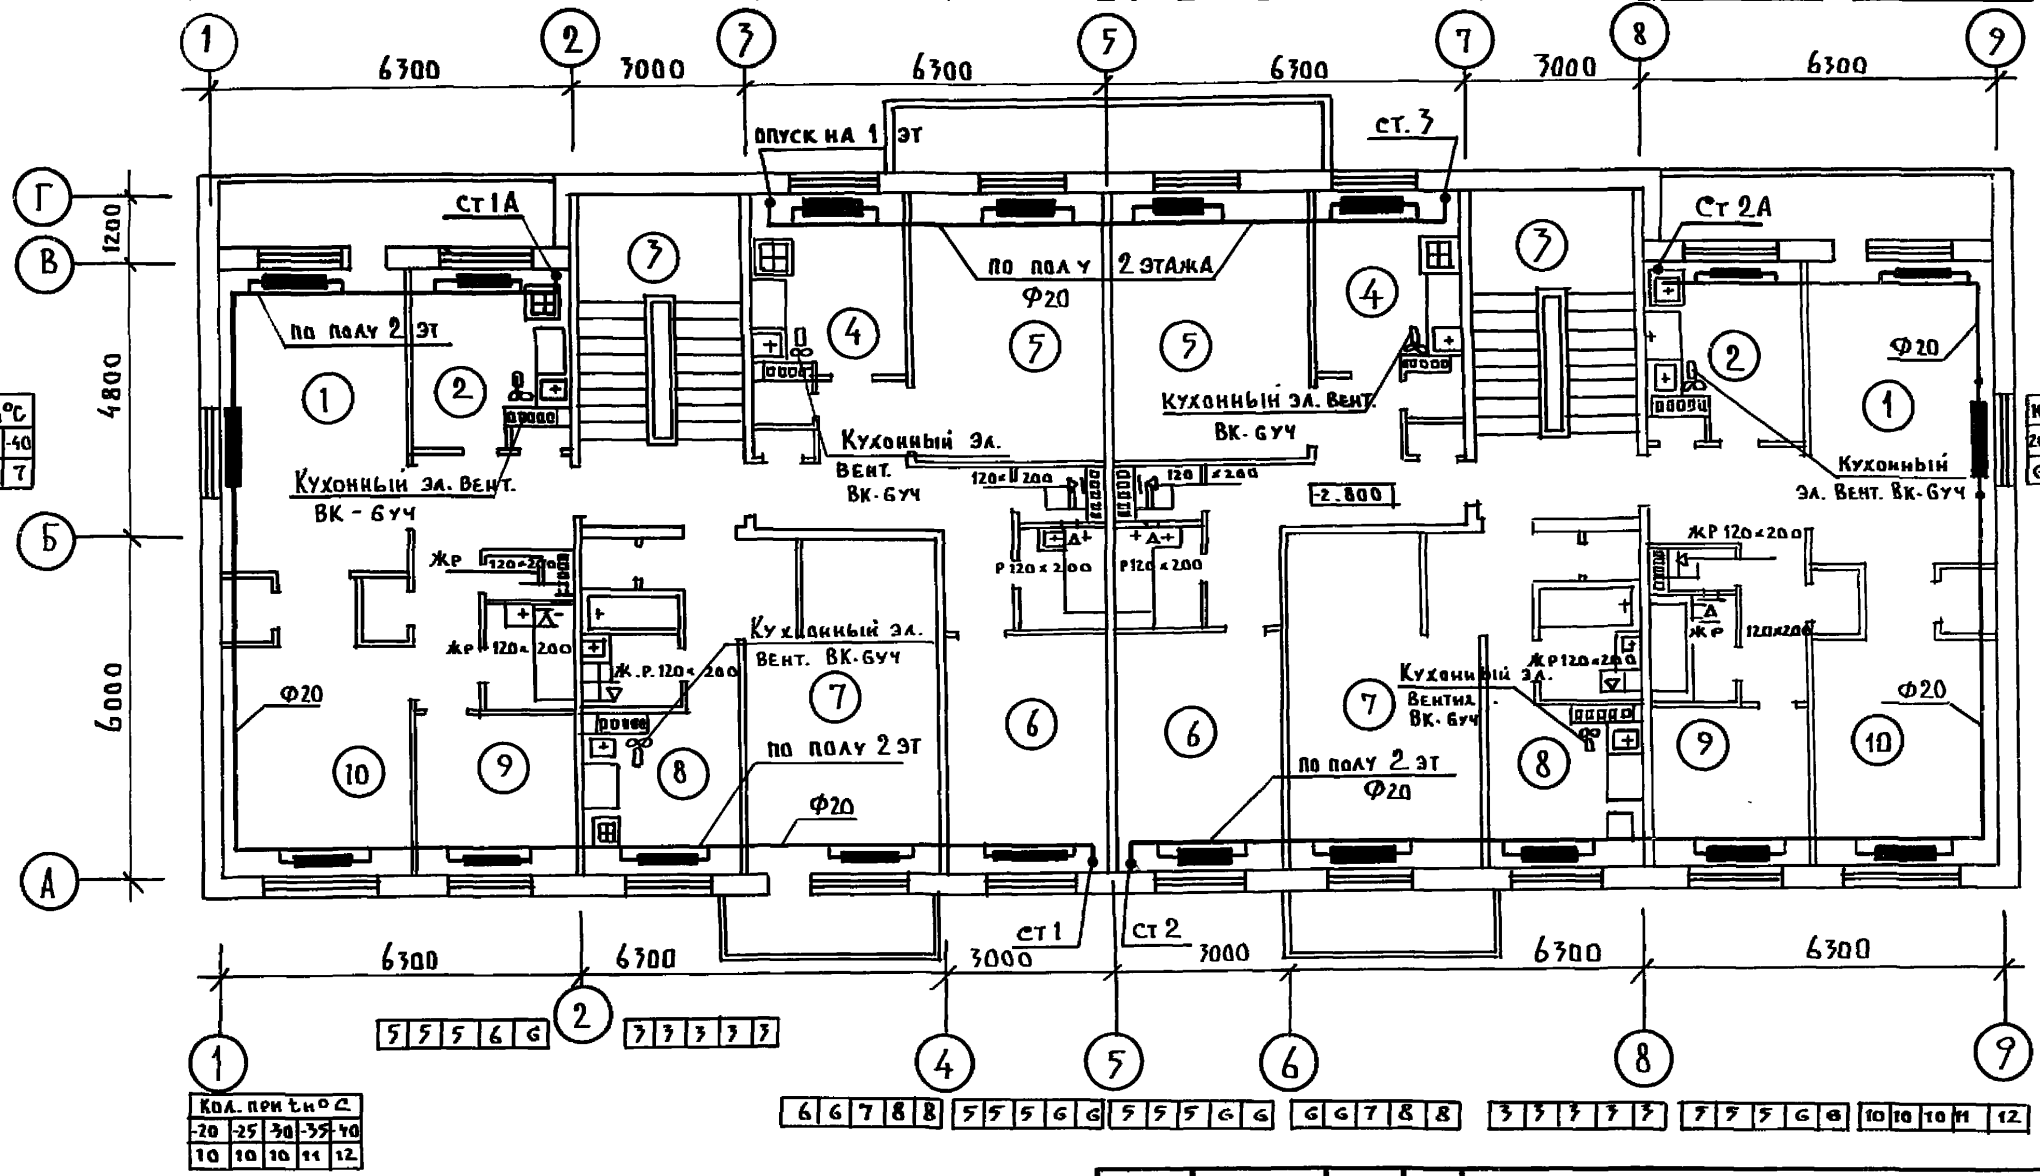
1 6300 2 3000 3 6300 5 6300 7 3000 8 6300 9

опуск на 1 эт
ст. 3
Г
1200
В
ст 1А
Ст 2А
3
по полу 2 этажа
Ф20
4
5
5
4
3
по полу 2 эт
2
1
2
Ф20
1
4800
°С
-40
7
Кухонный эл. вент.
ВК-6УЧ
Кухонный эл.
Вент.
ВК-6УЧ
Кухонный эл. вент.
ВК-6УЧ
Кухонный
эл. вент. ВК-6УЧ
120×200
120×200
-2.800
Б
Жр 120×200
ЖР 120×200
Р 120×200
Р120×200
Жр 120×200
Ж.Р. 120×200
Кухонный эл.
вент. ВК-6УЧ
ЖР 120×200
Жр 120×200
Кухонный эл.
Вентил.
ВК-6УЧ
6000
Ф20
7
6
6
7
Ф20
10
9
8
по полу 2 эт
Ф20
по полу 2 эт
Ф20
8
9
10
А
ст 1
ст 2
6300 6300 3000 3000 6300 6300

| 5 | 5 | 5 | 6 | 6 |
2
| 3 | 3 | 3 | 3 | 3 |

1 4 5 6 8 9

| Кол. при t н °С | | | | |
|---|---|---|---|---|
| -20 | -25 | -30 | -35 | -40 |
| 10 | 10 | 10 | 11 | 12 |

| 6 | 6 | 7 | 8 | 8 |
| 5 | 5 | 5 | 6 | 6 |
| 5 | 5 | 5 | 6 | 6 |
| 6 | 6 | 7 | 8 | 8 |
| 3 | 3 | 3 | 3 | 3 |
| 7 | 5 | 5 | 6 | 6 |
| 10 | 10 | 10 | 11 | 12 |